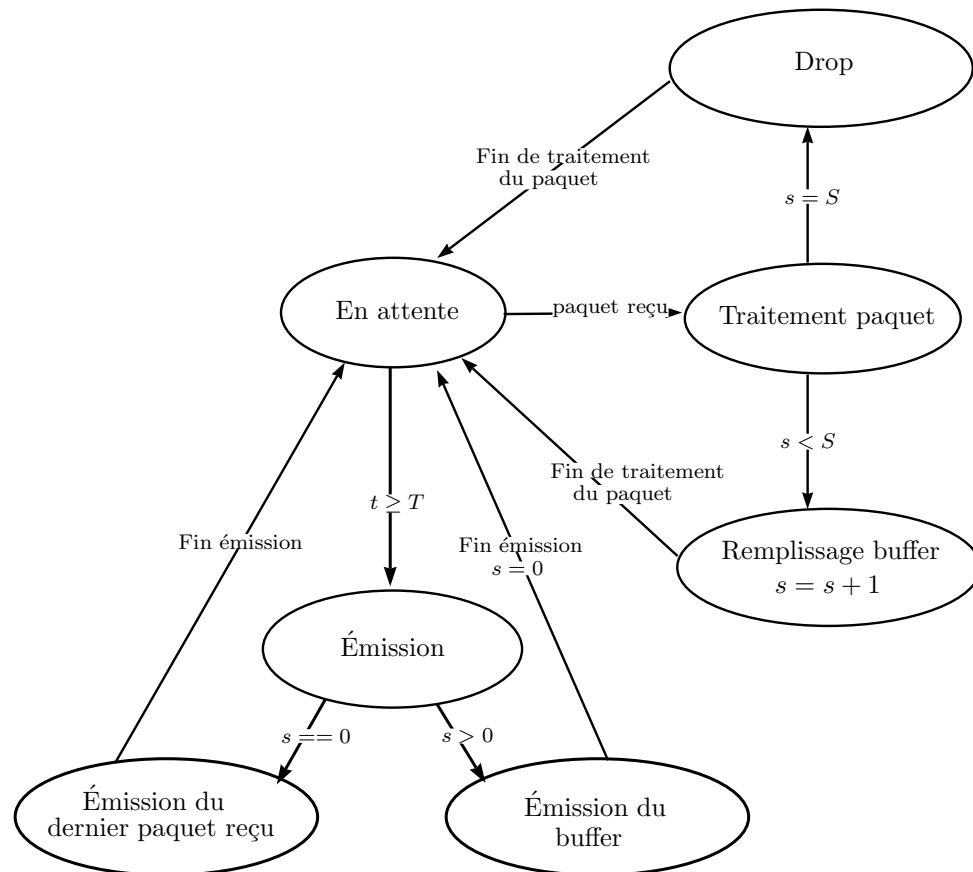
Drop

Fin de traitement du paquet

$s = S$

En attente

paquet reçu

Traitement paquet

$s < S$

Fin de traitement du paquet

$t \geq T$

Fin émission

Fin émission $s = 0$

Remplissage buffer $s = s + 1$

Émission

$s == 0$

$s > 0$

Émission du dernier paquet reçu

Émission du buffer